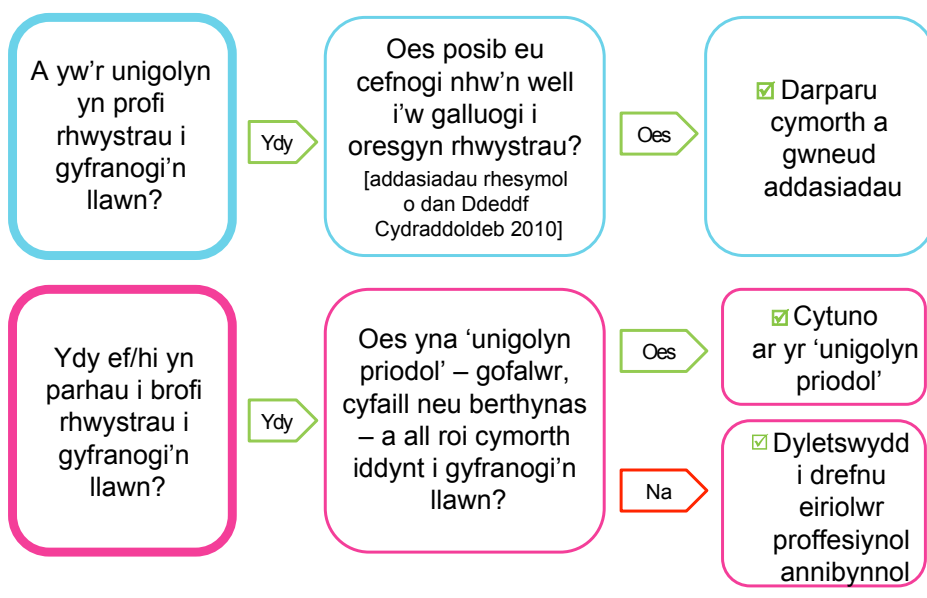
A yw'r unigolyn yn profi rhwystrau i gyfranogi'n llawn?

Ydy

Oes posib eu cefnogi nhw'n well i'w galluogi i oresgyn rhwystrau?
[addasiadau rhesymol o dan Ddeddf Cydraddoldeb 2010]

Oes

☑ Darparu cymorth a gwneud addasiadau

Ydy ef/hi yn parhau i brofi rhwystrau i gyfranogi'n llawn?

Ydy

Oes yna 'unigolyn priodol' – gofalwr, cyfaill neu berthynas – a all roi cymorth iddynt i gyfranogi'n llawn?

Oes

☑ Cytuno ar yr 'unigolyn priodol'

Na

☑ Dyletswydd i drefnu eiriolwr proffesiynol annibynnol